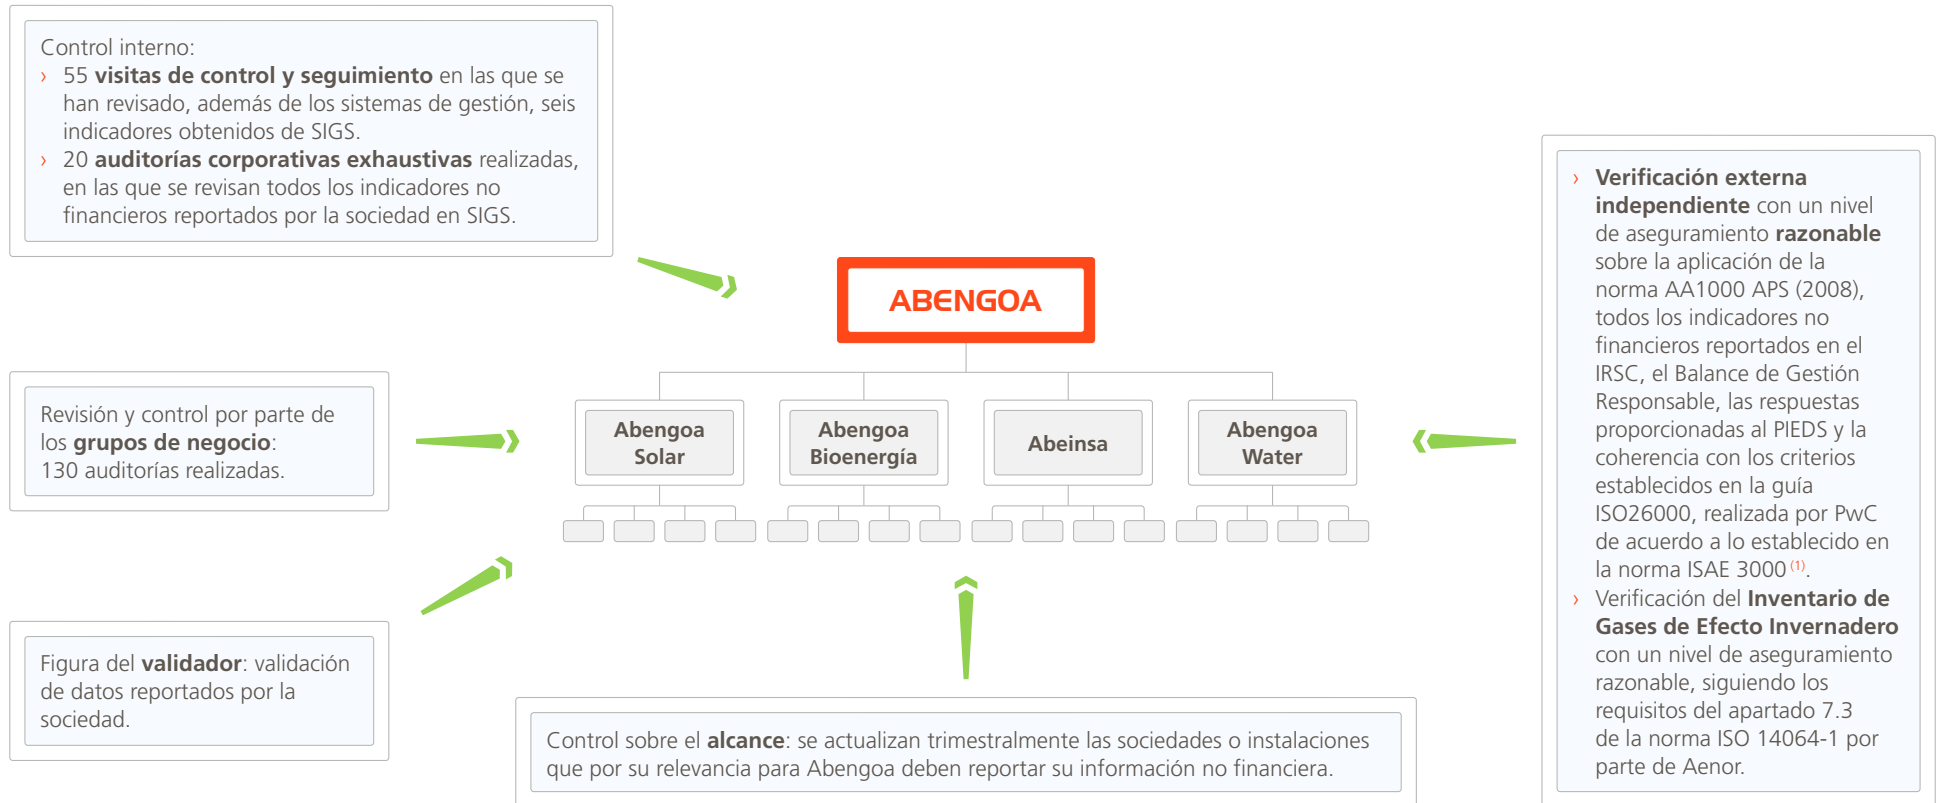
Control interno:
› 55 visitas de control y seguimiento en las que se han revisado, además de los sistemas de gestión, seis indicadores obtenidos de SIGS.
› 20 auditorías corporativas exhaustivas realizadas, en las que se revisan todos los indicadores no financieros reportados por la sociedad en SIGS.

Revisión y control por parte de los grupos de negocio:
130 auditorías realizadas.

Figura del validador: validación de datos reportados por la sociedad.

ABENGOA

Abengoa Solar

Abengoa Bioenergía

Abeinsa

Abengoa Water

Control sobre el alcance: se actualizan trimestralmente las sociedades o instalaciones que por su relevancia para Abengoa deben reportar su información no financiera.

› Verificación externa independiente con un nivel de aseguramiento razonable sobre la aplicación de la norma AA1000 APS (2008), todos los indicadores no financieros reportados en el IRSC, el Balance de Gestión Responsable, las respuestas proporcionadas al PIEDS y la coherencia con los criterios establecidos en la guía ISO26000, realizada por PwC de acuerdo a lo establecido en la norma ISAE 3000 $^{(1)}$.
› Verificación del Inventario de Gases de Efecto Invernadero con un nivel de aseguramiento razonable, siguiendo los requisitos del apartado 7.3 de la norma ISO 14064-1 por parte de Aenor.